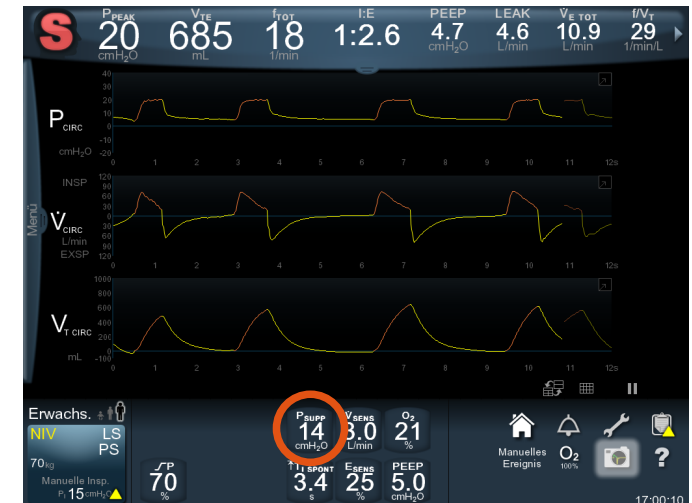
S

$P_{PEAK}$ 20 cmH₂O

$V_{TE}$ 685 mL

$f_{TOT}$ 18 1/min

I:E 1:2.6

PEEP 4.7 cmH₂O

LEAK 4.6 L/min

$\dot{V}_{E\ TOT}$ 10.9 L/min

$f/V_T$ 29 1/min/L

Menü

$P_{CIRC}$
cmH₂O
40 35 30 25 20 15 10 5 0 -5 -10
0 1 2 3 4 5 6 7 8 9 10 11 12s

INSP
$\dot{V}_{CIRC}$
L/min
EXSP
120 90 60 30 0 30 60 90 120
0 1 2 3 4 5 6 7 8 9 10 11 12s

$V_{T\ CIRC}$
mL
1000 800 600 400 200 0 -100
0 1 2 3 4 5 6 7 8 9 10 11 12s

Erwachs.
NIV LS PS
70kg
Manuelle Insp.
$P_I$ 15 cmH₂O

70 %

$P_{SUPP}$ 14 cmH₂O

$\dot{V}_{SENS}$ 3.0 L/min

O₂ 21 %

$T_{I\ SPONT}$ 3.4 s

$E_{SENS}$ 25 %

PEEP 5.0 cmH₂O

Manuelles Ereignis

O₂ 100%

?

17:00:10